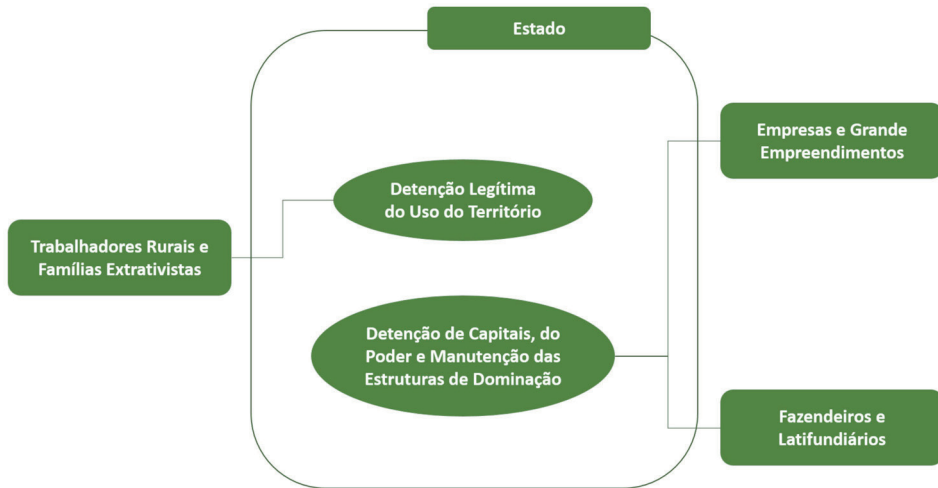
Estado

Trabalhadores Rurais e Famílias Extrativistas

Detenção Legítima do Uso do Território

Detenção de Capitais, do Poder e Manutenção das Estruturas de Dominação

Empresas e Grande Empreendimentos

Fazendeiros e Latifundiários